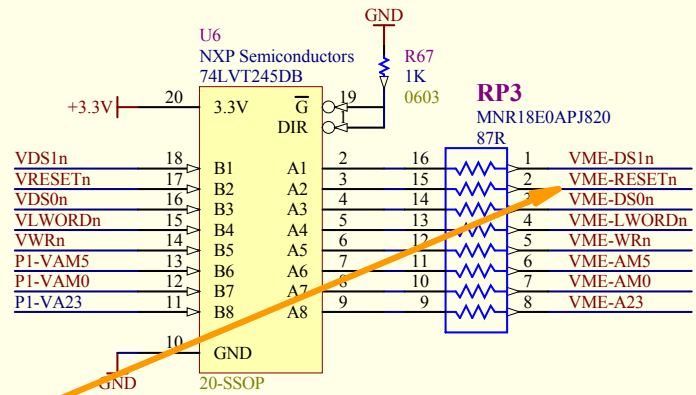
GND
U6
NXP Semiconductors
74LVT245DB
R67
1K
0603
+3.3V
20
3.3V
$\overline{G}$
19
DIR
RP3
MNR18E0APJ820
87R
VDS1n
18
B1
A1
2
16
1
VME-DS1n
VRESETn
17
B2
A2
3
15
2
VME-RESETn
VDS0n
16
B3
A3
4
14
3
VME-DS0n
VLWORDn
15
B4
A4
5
13
4
VME-LWORDn
VWRn
14
B5
A5
6
12
5
VME-WRn
P1-VAM5
13
B6
A6
7
11
6
VME-AM5
P1-VAM0
12
B7
A7
8
10
7
VME-AM0
P1-VA23
11
B8
A8
9
9
8
VME-A23
10
GND
GND
20-SSOP